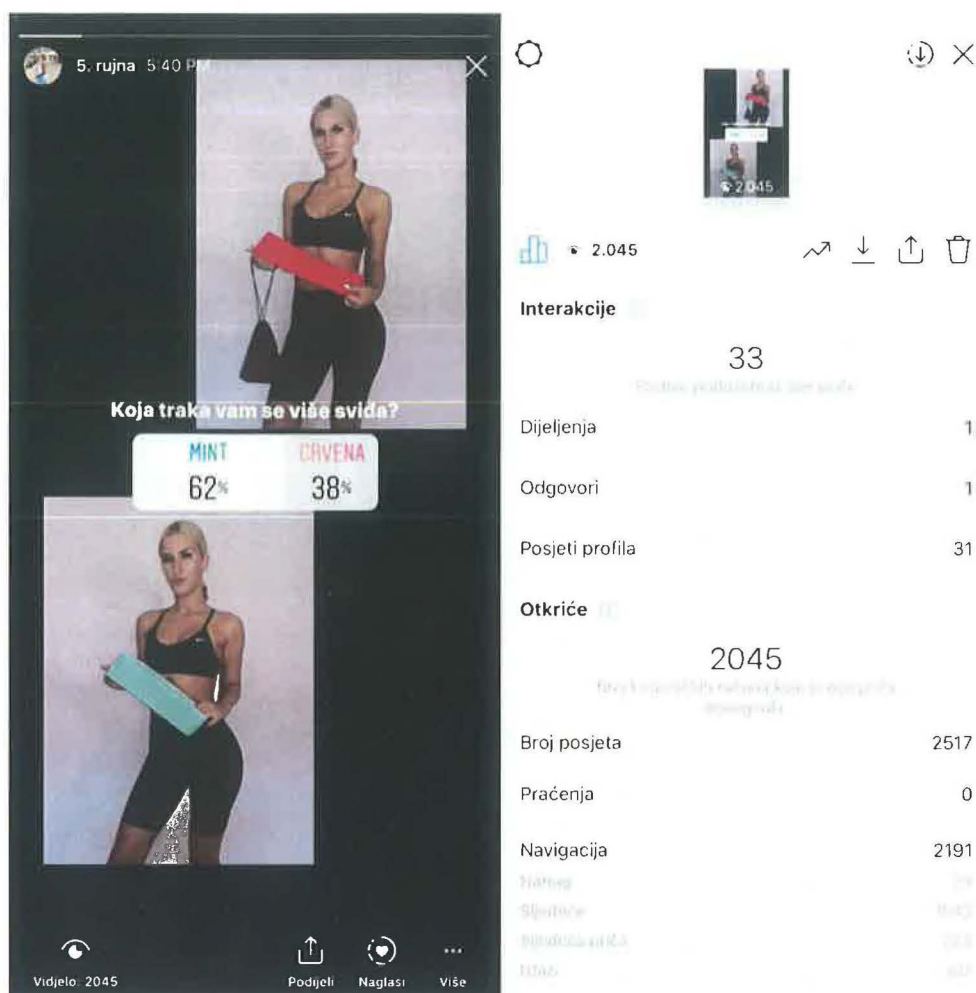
5. rujna 5:40 PM

Koja traka vam se više sviđa?

MINT 62%
CRVENA 38%

Vidjelo: 2045
Podijeli
Naglasi
Više

2.045

2.045

Interakcije

33
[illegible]

Dijeljenja 1

Odgovori 1

Posjeti profila 31

Otkriće

2045
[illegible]

Broj posjeta 2517

Praćenja 0

Navigacija 2191
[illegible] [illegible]
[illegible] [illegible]
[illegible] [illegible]
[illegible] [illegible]